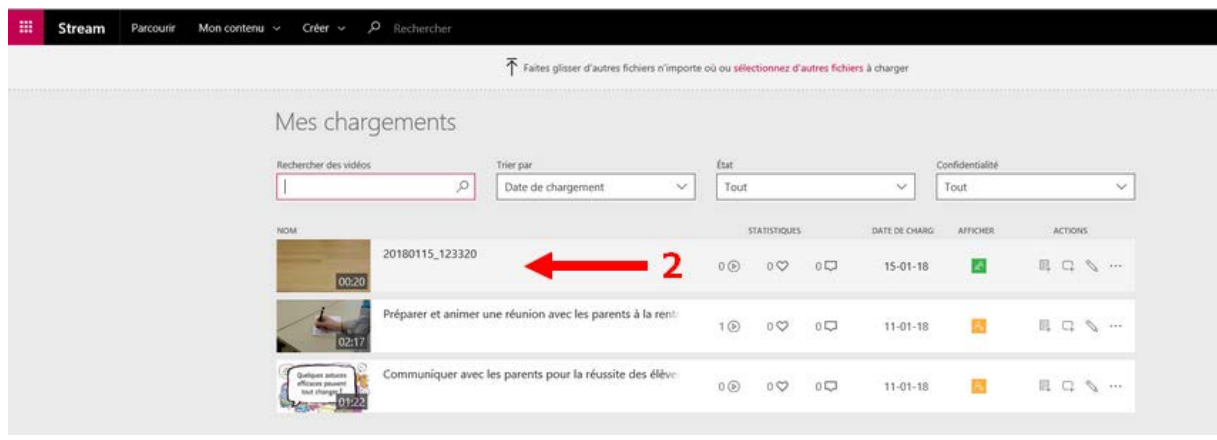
Stream Parcourir Mon contenu Créer Rechercher

Faites glisser d'autres fichiers n'importe où ou sélectionnez d'autres fichiers à charger

Mes chargements

Rechercher des vidéos

Trier par
Date de chargement

État
Tout

Confidentialité
Tout

| NOM | STATISTIQUES | | | DATE DE CHARG | AFFICHER | ACTIONS |
|---|---|---|---|---|---|---|
| 00:20 20180115_123320 | 0 | 0 | 0 | 15-01-18 | | |
| 02:17 Préparer et animer une réunion avec les parents à la rent | 1 | 0 | 0 | 11-01-18 | | |
| Quelques astuces efficaces peuvent tout changer! 01:22 Communiquer avec les parents pour la réussite des élève | 0 | 0 | 0 | 11-01-18 | | |

2